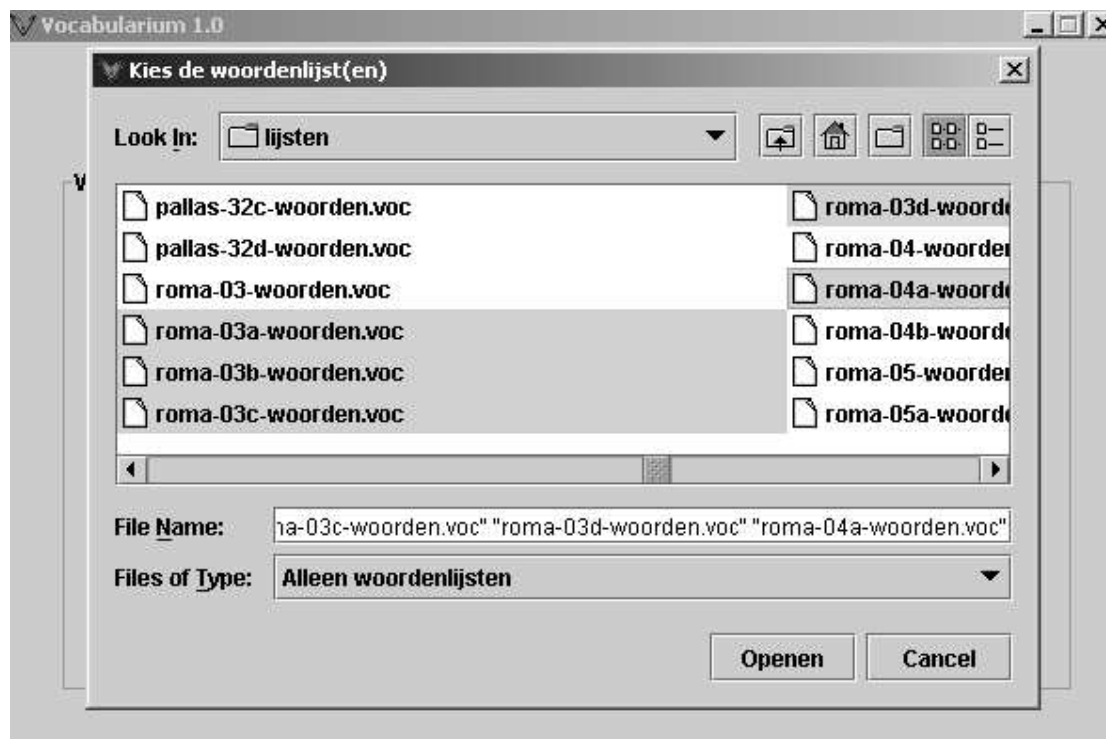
Vocabularium 1.0

Kies de woordenlijst(en)

Look In: lijsten

pallas-32c-woorden.voc
pallas-32d-woorden.voc
roma-03-woorden.voc
roma-03a-woorden.voc
roma-03b-woorden.voc
roma-03c-woorden.voc
roma-03d-woord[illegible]
roma-04-woorde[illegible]
roma-04a-woord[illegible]
roma-04b-woord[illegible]
roma-05-woorde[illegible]
roma-05a-woord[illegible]

File Name: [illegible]a-03c-woorden.voc" "roma-03d-woorden.voc" "roma-04a-woorden.voc"

Files of Type: Alleen woordenlijsten

Openen Cancel